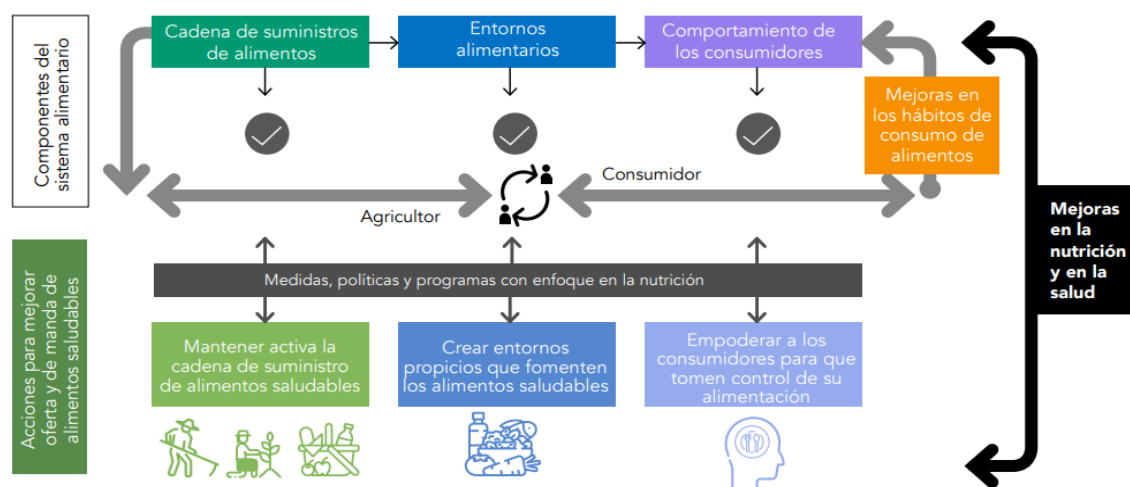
Componentes del sistema alimentario

Cadena de suministros de alimentos

Entornos alimentarios

Comportamiento de los consumidores

Mejoras en los hábitos de consumo de alimentos

Consumidor

Agricultor

Mejoras en la nutrición y en la salud

Acciones para mejorar oferta y de manda de alimentos saludables

Medidas, políticas y programas con enfoque en la nutrición

Mantener activa la cadena de suministro de alimentos saludables

Crear entornos propicios que fomenten los alimentos saludables

Empoderar a los consumidores para que tomen control de su alimentación